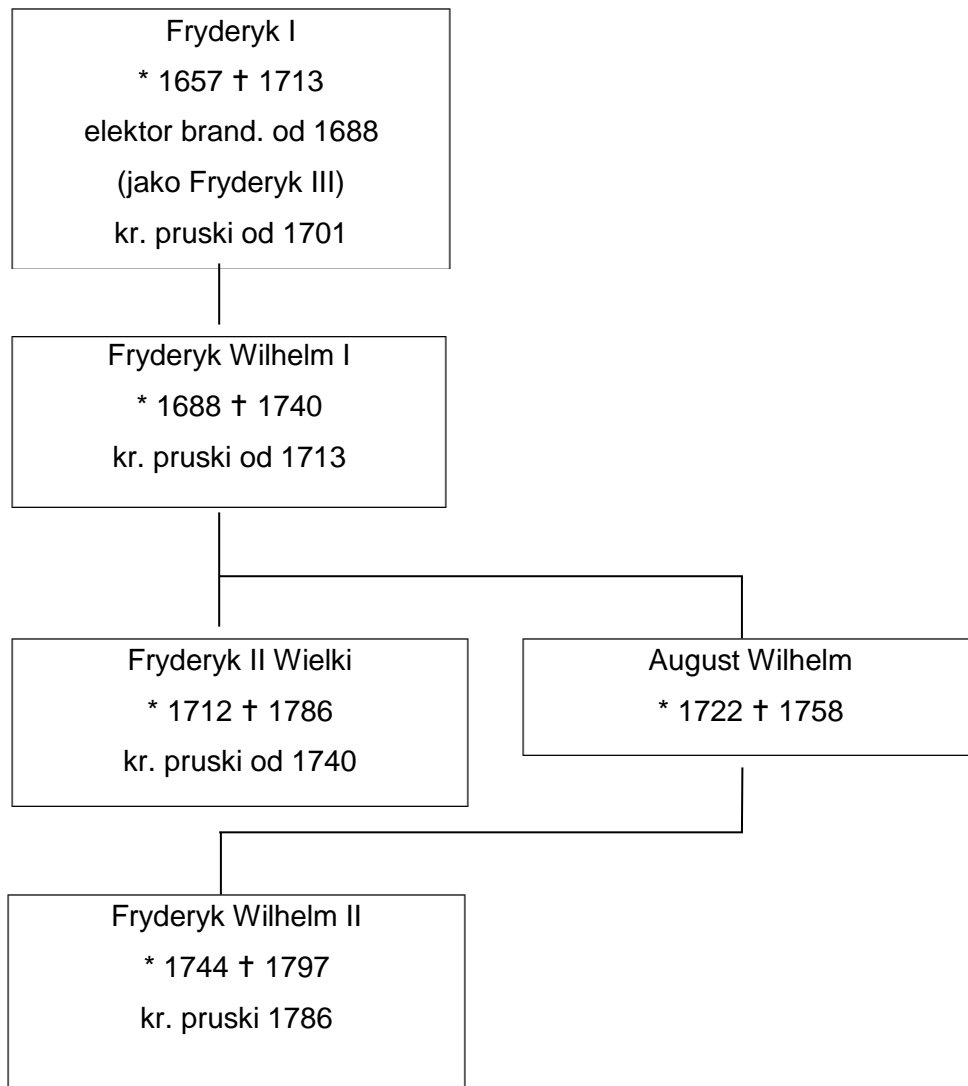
Fryderyk I
* 1657 † 1713
elektor brand. od 1688
(jako Fryderyk III)
kr. pruski od 1701

Fryderyk Wilhelm I
* 1688 † 1740
kr. pruski od 1713

Fryderyk II Wielki
* 1712 † 1786
kr. pruski od 1740

August Wilhelm
* 1722 † 1758

Fryderyk Wilhelm II
* 1744 † 1797
kr. pruski 1786